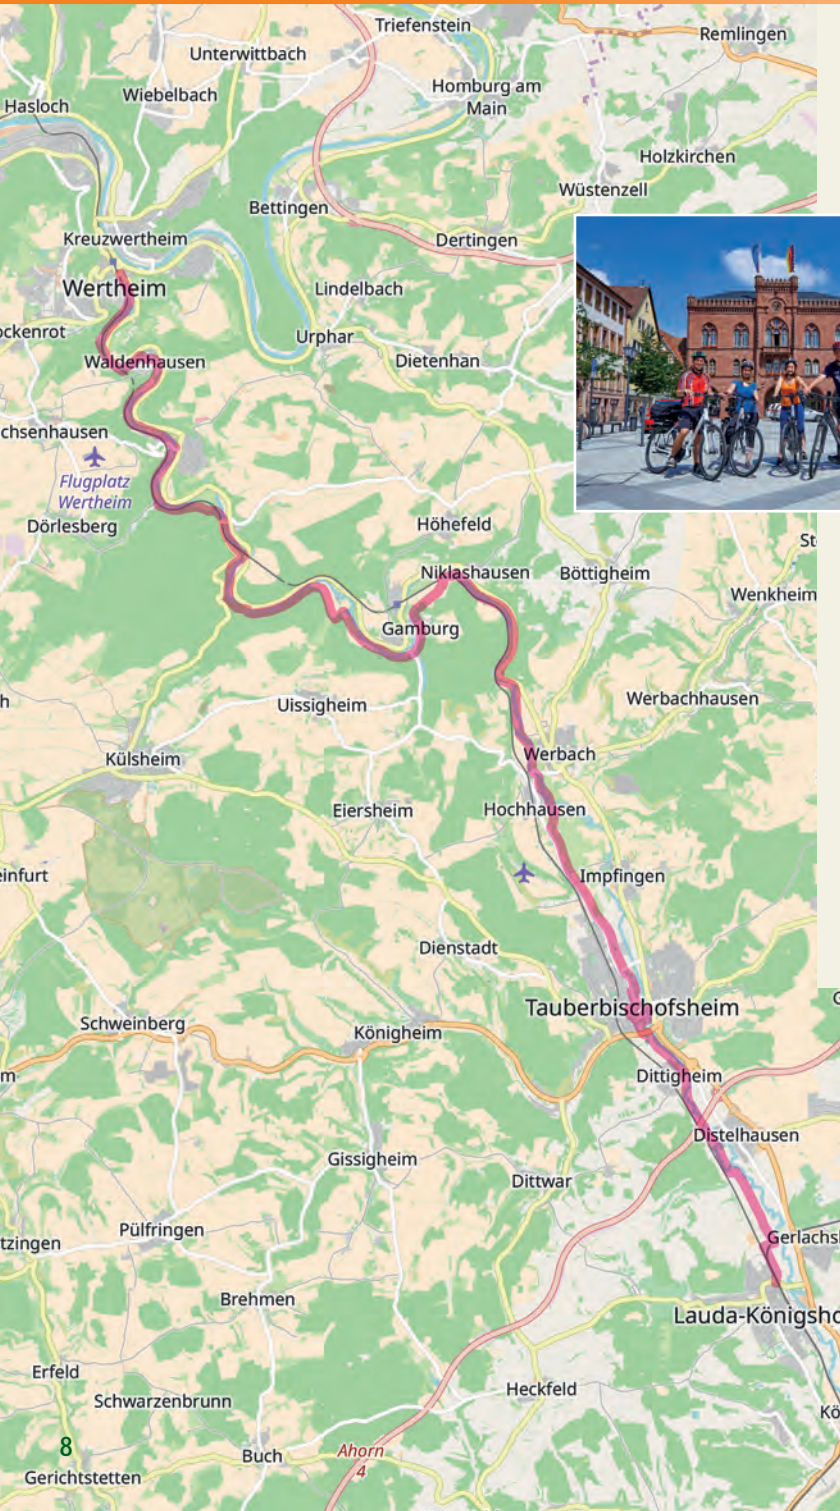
Triefenstein
Remlingen
Unterwittbach
Hasloch
Wiebelbach
Homburg am Main
Holzkirchen
Wüstenzell
Bettingen
Kreuzwertheim
Dertingen
Wertheim
Lindelbach
ockenrot
Urphar
Waldenhausen
Dietenhan
chsenhausen
Flugplatz Wertheim
Dörlesberg
Höhefeld
St
Niklashausen
Böttigheim
Wenkheim
Gamburg
Uissigheim
Werbachhausen
Külsheim
Werbach
Eiersheim
Hochhausen
einfurt
Impfingen
Dienstadt
Tauberbischofsheim
Schweinberg
Königheim
Dittigheim
Distelhausen
Gissigheim
Dittwar
Pülfringen
tzingen
Gerlachs
Brehmen
Lauda-Königsho
Erfeld
Heckfeld
Schwarzenbrunn
Kö
8
Gerichtstetten
Buch
Ahorn
4